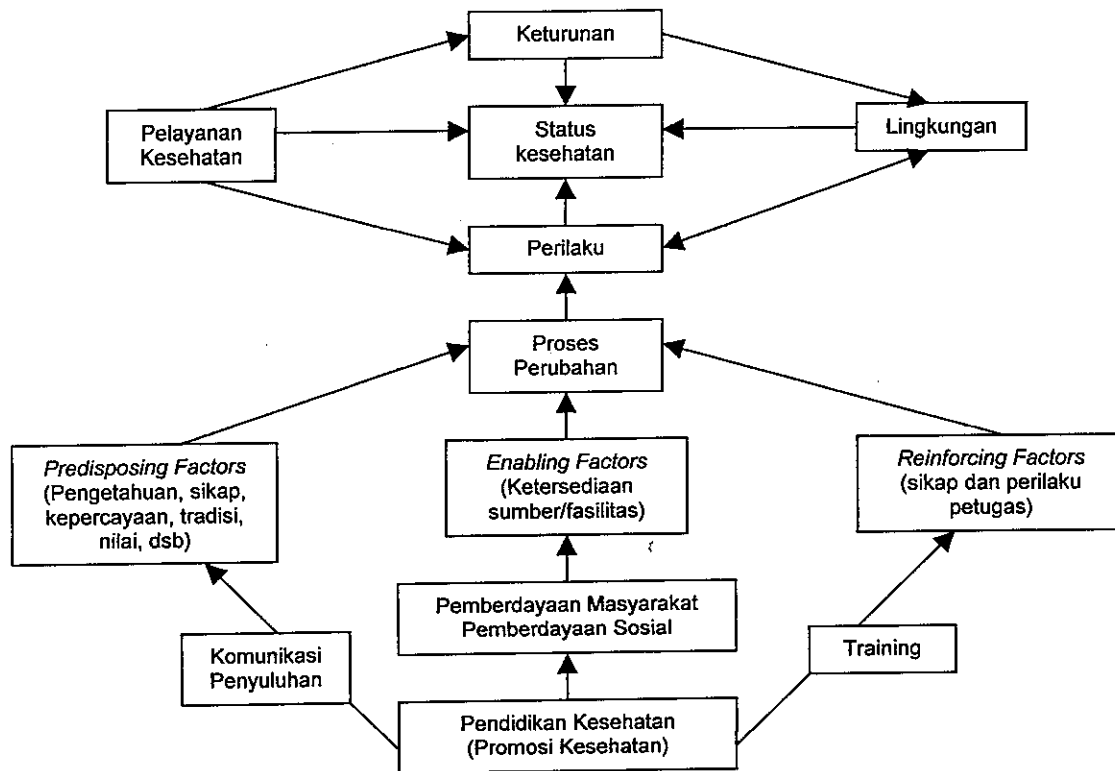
Keturunan

Pelayanan Kesehatan

Status kesehatan

Lingkungan

Perilaku

Proses Perubahan

*Predisposing Factors* (Pengetahuan, sikap, kepercayaan, tradisi, nilai, dsb)

*Enabling Factors* (Ketersediaan sumber/fasilitas)

*Reinforcing Factors* (sikap dan perilaku petugas)

Pemberdayaan Masyarakat Pemberdayaan Sosial

Komunikasi Penyuluhan

Training

Pendidikan Kesehatan (Promosi Kesehatan)